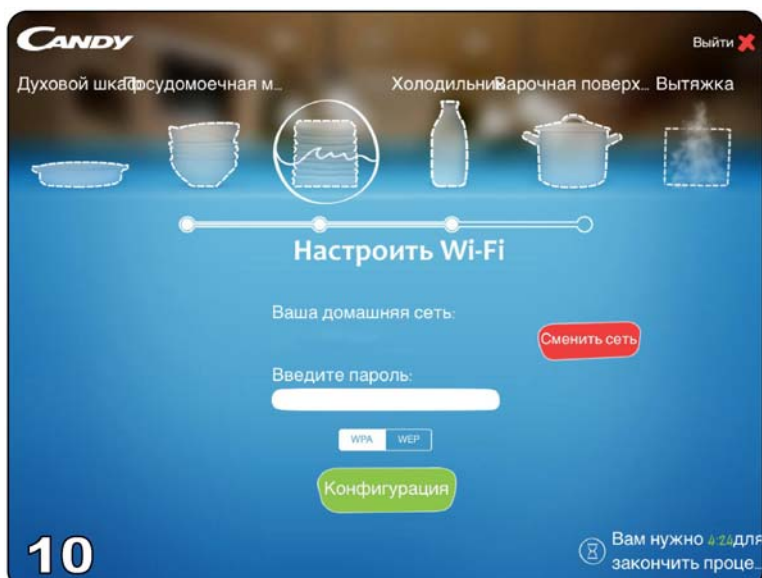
CANDY

Выйти

Духовой шкаф Посудомоечная м... Холодильник Варочная поверх... Вытяжка

Настроить Wi-Fi

Ваша домашняя сеть:

Сменить сеть

Введите пароль:

WPA WEP

Конфигурация

10

Вам нужно 4:24 для закончить проце...